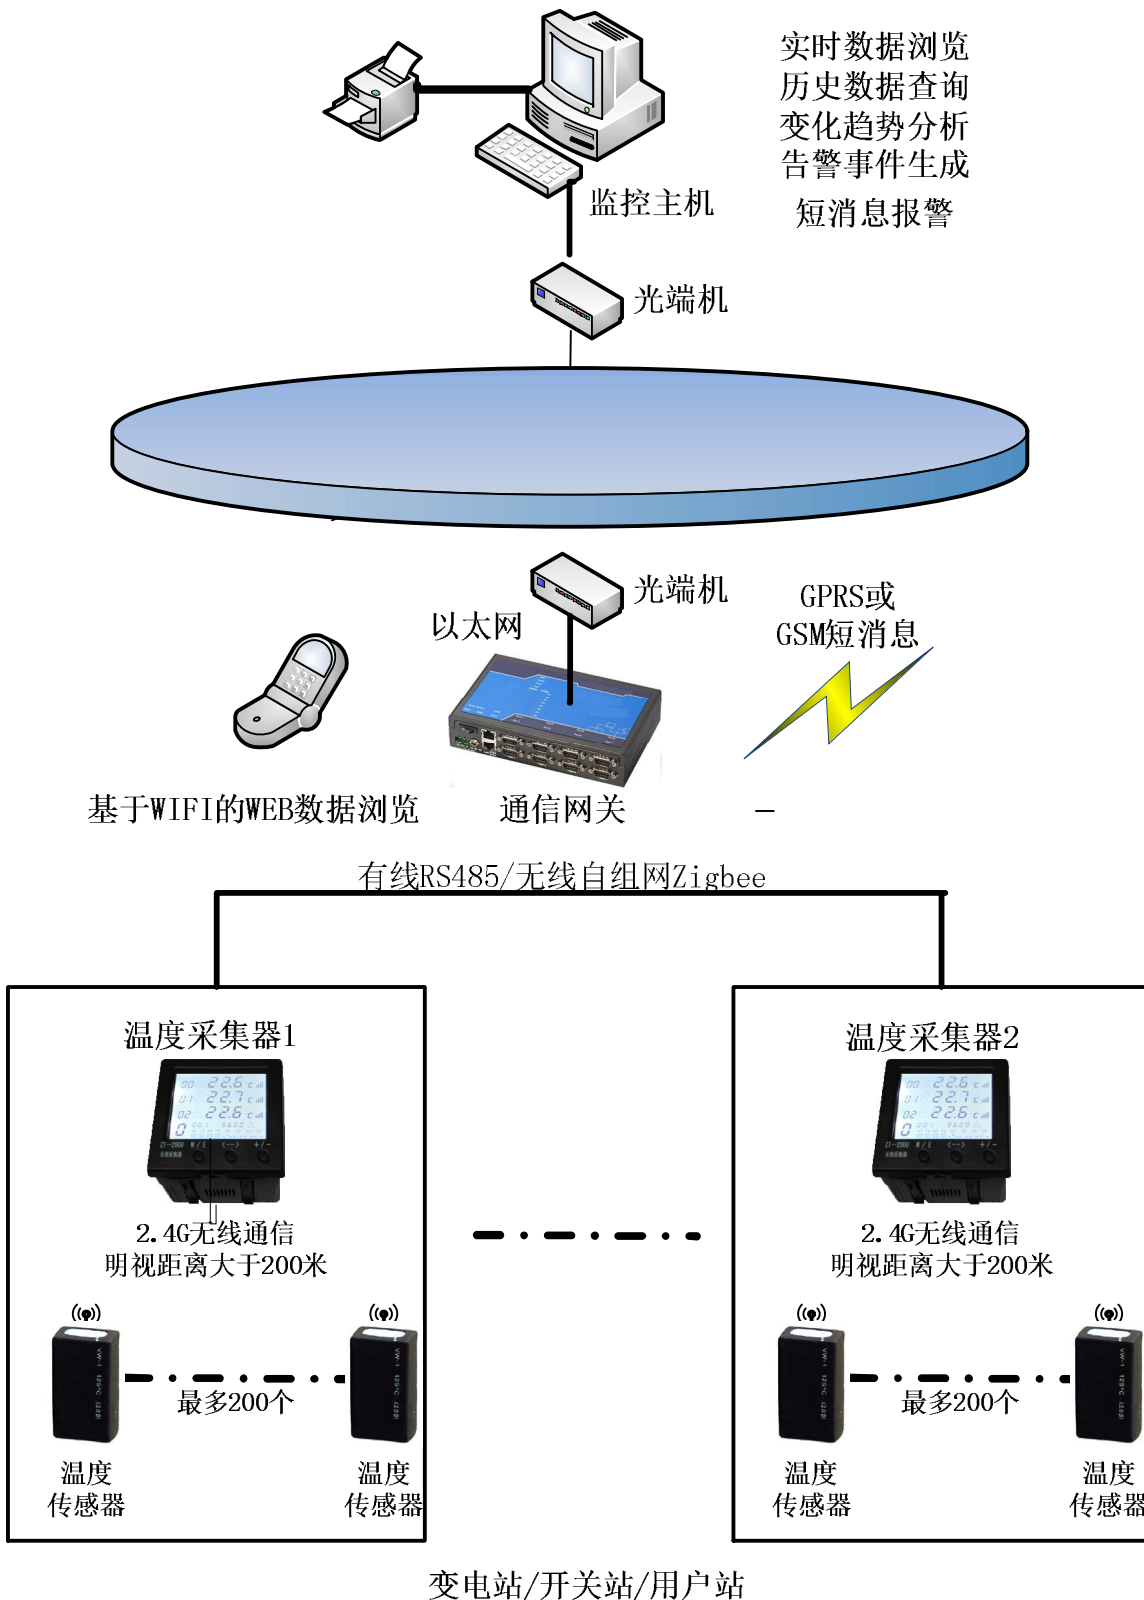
实时数据浏览
历史数据查询
变化趋势分析
告警事件生成
短消息报警

监控主机

光端机

光端机

以太网

GPRS或
GSM短消息

基于WIFI的WEB数据浏览

通信网关

有线RS485/无线自组网Zigbee

温度采集器1

2.4G无线通信
明视距离大于200米

最多200个

温度
传感器

温度
传感器

温度采集器2

2.4G无线通信
明视距离大于200米

最多200个

温度
传感器

温度
传感器

变电站/开关站/用户站